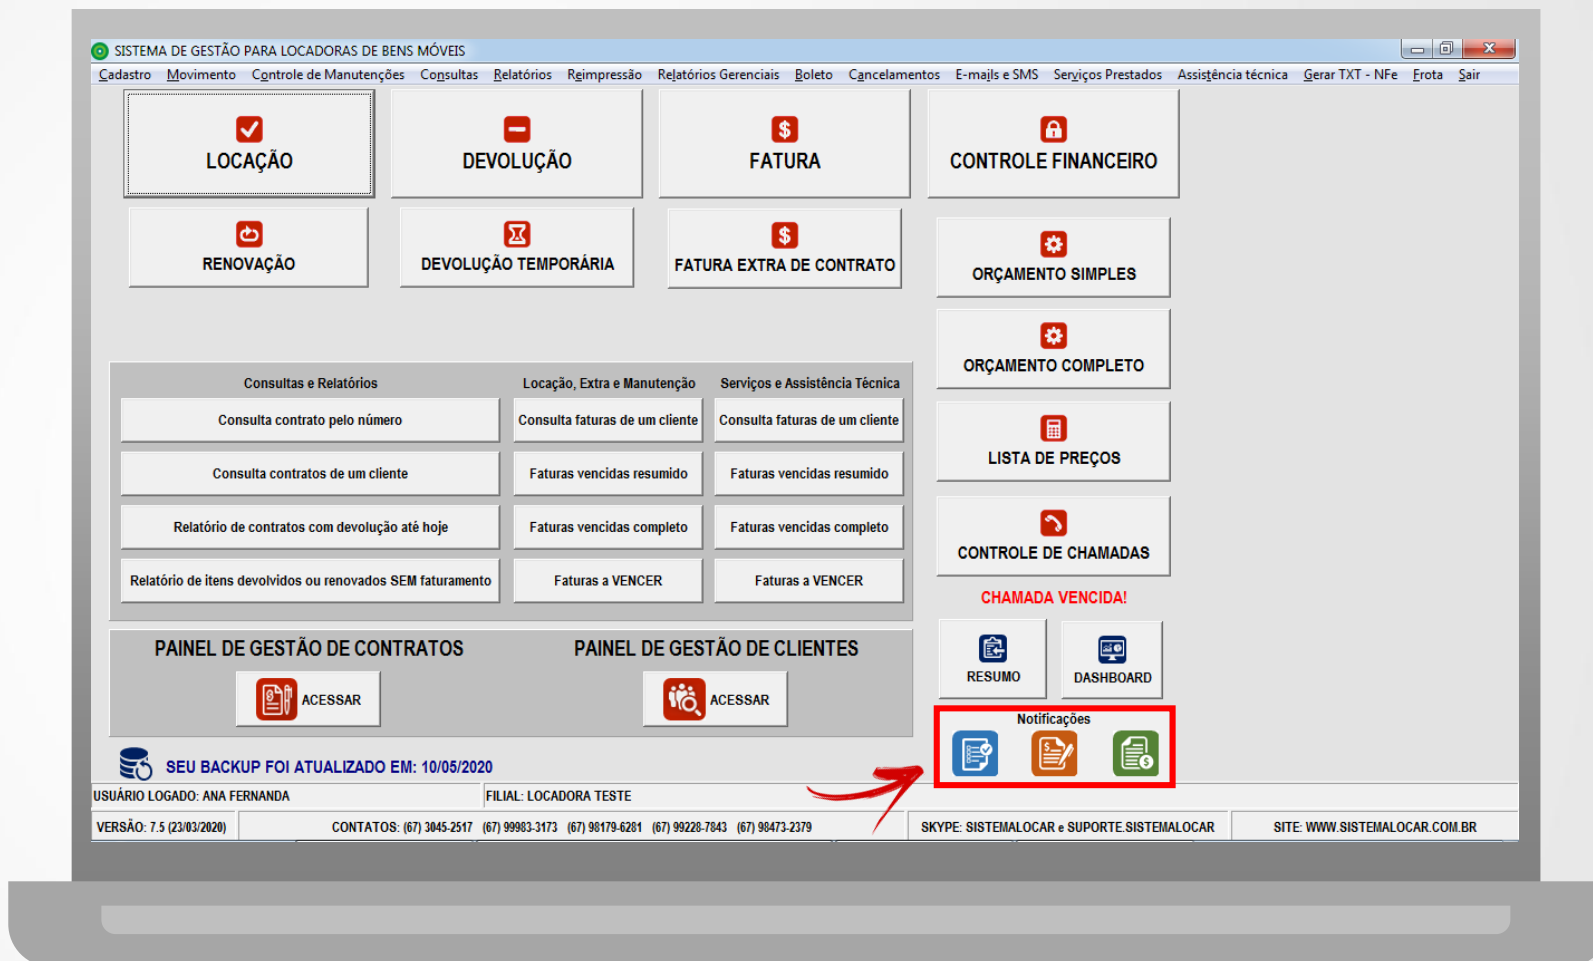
SISTEMA DE GESTÃO PARA LOCADORAS DE BENS MÓVEIS

Cadastro Movimento Controle de Manutenções Consultas Relatórios Reimpressão Relatórios Gerenciais Boleto Cancelamentos E-mails e SMS Serviços Prestados Assistência técnica Gerar TXT - NFe Frota Sair

LOCAÇÃO

DEVOLUÇÃO

FATURA

CONTROLE FINANCEIRO

RENOVAÇÃO

DEVOLUÇÃO TEMPORÁRIA

FATURA EXTRA DE CONTRATO

ORÇAMENTO SIMPLES

ORÇAMENTO COMPLETO

LISTA DE PREÇOS

CONTROLE DE CHAMADAS

CHAMADA VENCIDA!

Consultas e Relatórios

Consulta contrato pelo número

Consulta contratos de um cliente

Relatório de contratos com devolução até hoje

Relatório de itens devolvidos ou renovados SEM faturamento

Locação, Extra e Manutenção

Consulta faturas de um cliente

Faturas vencidas resumido

Faturas vencidas completo

Faturas a VENCER

Serviços e Assistência Técnica

Consulta faturas de um cliente

Faturas vencidas resumido

Faturas vencidas completo

Faturas a VENCER

PAINEL DE GESTÃO DE CONTRATOS

ACESSAR

PAINEL DE GESTÃO DE CLIENTES

ACESSAR

RESUMO

DASHBOARD

Notificações

SEU BACKUP FOI ATUALIZADO EM: 10/05/2020

USUÁRIO LOGADO: ANA FERNANDA

FILIAL: LOCADORA TESTE

VERSÃO: 7.5 (23/03/2020)

CONTATOS: (67) 3045-2517 (67) 99983-3173 (67) 98179-6281 (67) 99228-7843 (67) 98473-2379

SKYPE: SISTEMALOCAR e SUPORTE.SISTEMALOCAR

SITE: WWW.SISTEMALOCAR.COM.BR